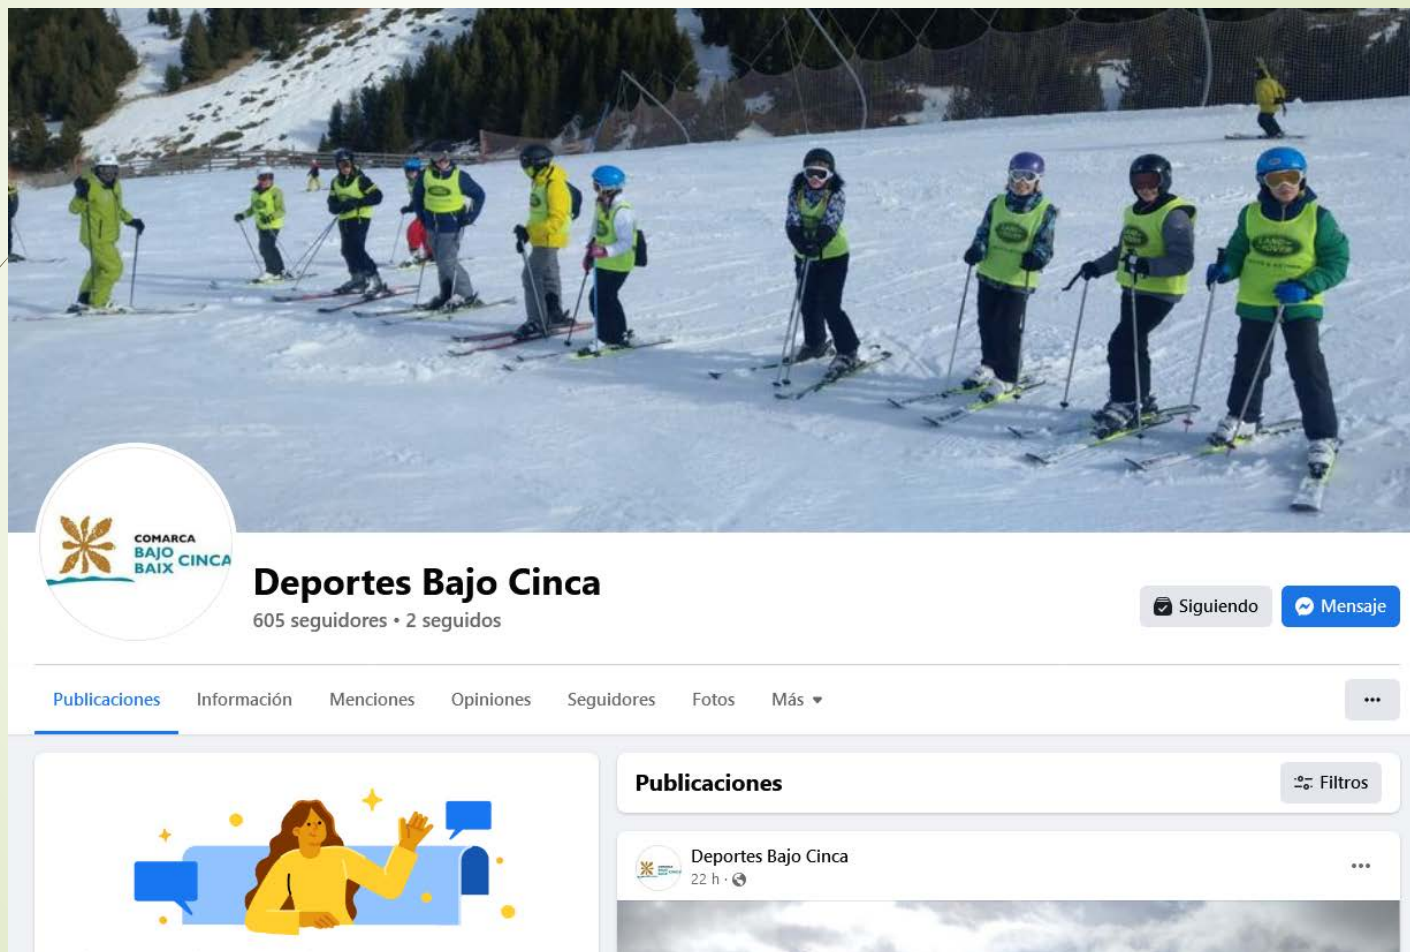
COMARCA
BAJO
BAIX CINCA

Deportes Bajo Cinca
605 seguidores • 2 seguidos

Siguiendo
Mensaje

Publicaciones
Información
Menciones
Opiniones
Seguidores
Fotos
Más
...

Publicaciones
Filtros

Deportes Bajo Cinca
22 h ·
...